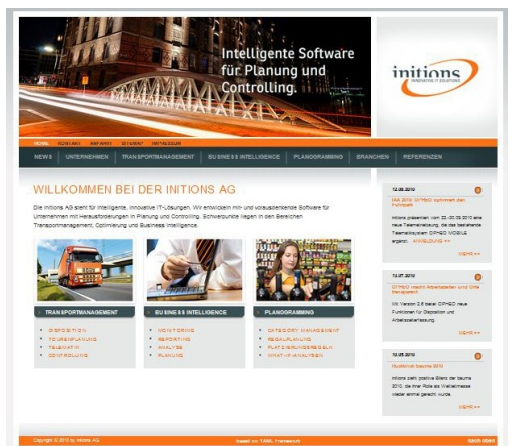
Intelligente Software für Planung und Controlling.

initions
INNOVATIVE IT-SOLUTIONS

HOME KONTAKT ANFAHRT SITEMAP IMPRESSUM

NEWS UNTERNEHMEN TRANSPORTMANAGEMENT BUSINESS INTELLIGENCE PLANOGRAMMING BRANCHEN REFERENZEN

WILLKOMMEN BEI DER INITIONS AG

Die initions AG steht für intelligente, innovative IT-Lösungen. Wir entwickeln mit- und vorausdenkende Software für Unternehmen mit Herausforderungen in Planung und Controlling. Schwerpunkte liegen in den Bereichen Transportmanagement, Optimierung und Business Intelligence.

TRANSPORTMANAGEMENT
DISPOSITION
TOURENPLANUNG
TELEMATIK
CONTROLLING

BUSINESS INTELLIGENCE
MONITORING
REPORTING
ANALYSE
PLANUNG

PLANOGRAMMING
CATEGORY MANAGEMENT
REGALPLANUNG
PLATZIERUNGSREGELN
WIRTSCHAFTLICHKEIT

12.08.2010
IAA 2010: DYNEO optimiert den Nahverkehr
initions präsentiert vom 23.-30.09.2010 eine neue Telematiklösung, die das bestehende Telematiksystem DYNEO MOBILE ergänzt. ... ANMELDUNG >>
MEHR >>

13.07.2010
DYNEO macht Arbeitszeiten und Orte transparent
Mit Version 2.6 bietet DYNEO neue Funktionen für Disposition und Arbeitszeiterfassung.
MEHR >>

10.05.2010
Positive bauma 2010
initions zieht positive Bilanz der bauma 2010, die ihrer Rolle als Weltleitmesse wieder einmal gerecht wurde.
MEHR >>

Copyright © 2010 by initions AG
based on TARK Framework
nach oben